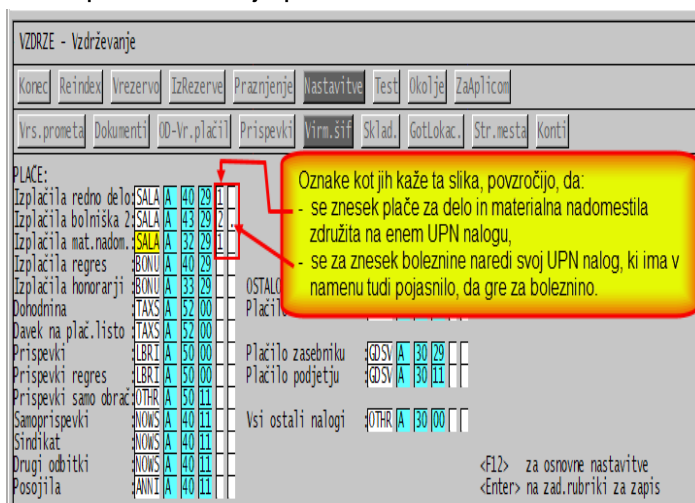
VZDRZE - Vzdrževanje

Konec Reindex Vrezervo IzRezerve Praznjenje Nastavitve Test Okolje ZaAplicom

Vrs.prometa Dokumenti OD-Vr.plačil Prispevki Virm.šif Sklad. GotLokac. Str.mesta Konti

PLACE:
Izplačila redno delo: SALA A 40 29 1
Izplačila bolniška 2: SALA A 43 29 2
Izplačila mat.nadom.: SALA A 32 29 1
Izplačila regres BONU A 40 29
Izplačila honorarji BONU A 33 29
Dohodnina TAXS A 52 00
Davek na plač.listo TAXS A 52 00
Prispevki LBRI A 50 00
Prispevki regres LBRI A 50 00
Prispevki samo obrač OTHR A 50 11
Samoprispevki NOWS A 40 11
Sindikat NOWS A 40 11
Drugi odbitki NOWS A 40 11
Posojila ANNI A 40 11

OSTALO
Plačil

Plačilo zasebniku GDSV A 30 29
Plačilo podjetju GDSV A 30 11

Vsi ostali nalogi OTHR A 30 00

<F12> za osnovne nastavitve
<Enter> na zad.rubriki za zapis

Oznake kot jih kaže ta slika, povzročijo, da:
- se znesek plače za delo in materialna nadomestila združita na enem UPN nalogu,
- se za znesek boleznine naredi svoj UPN nalog, ki ima v namenu tudi pojasnilo, da gre za boleznino.